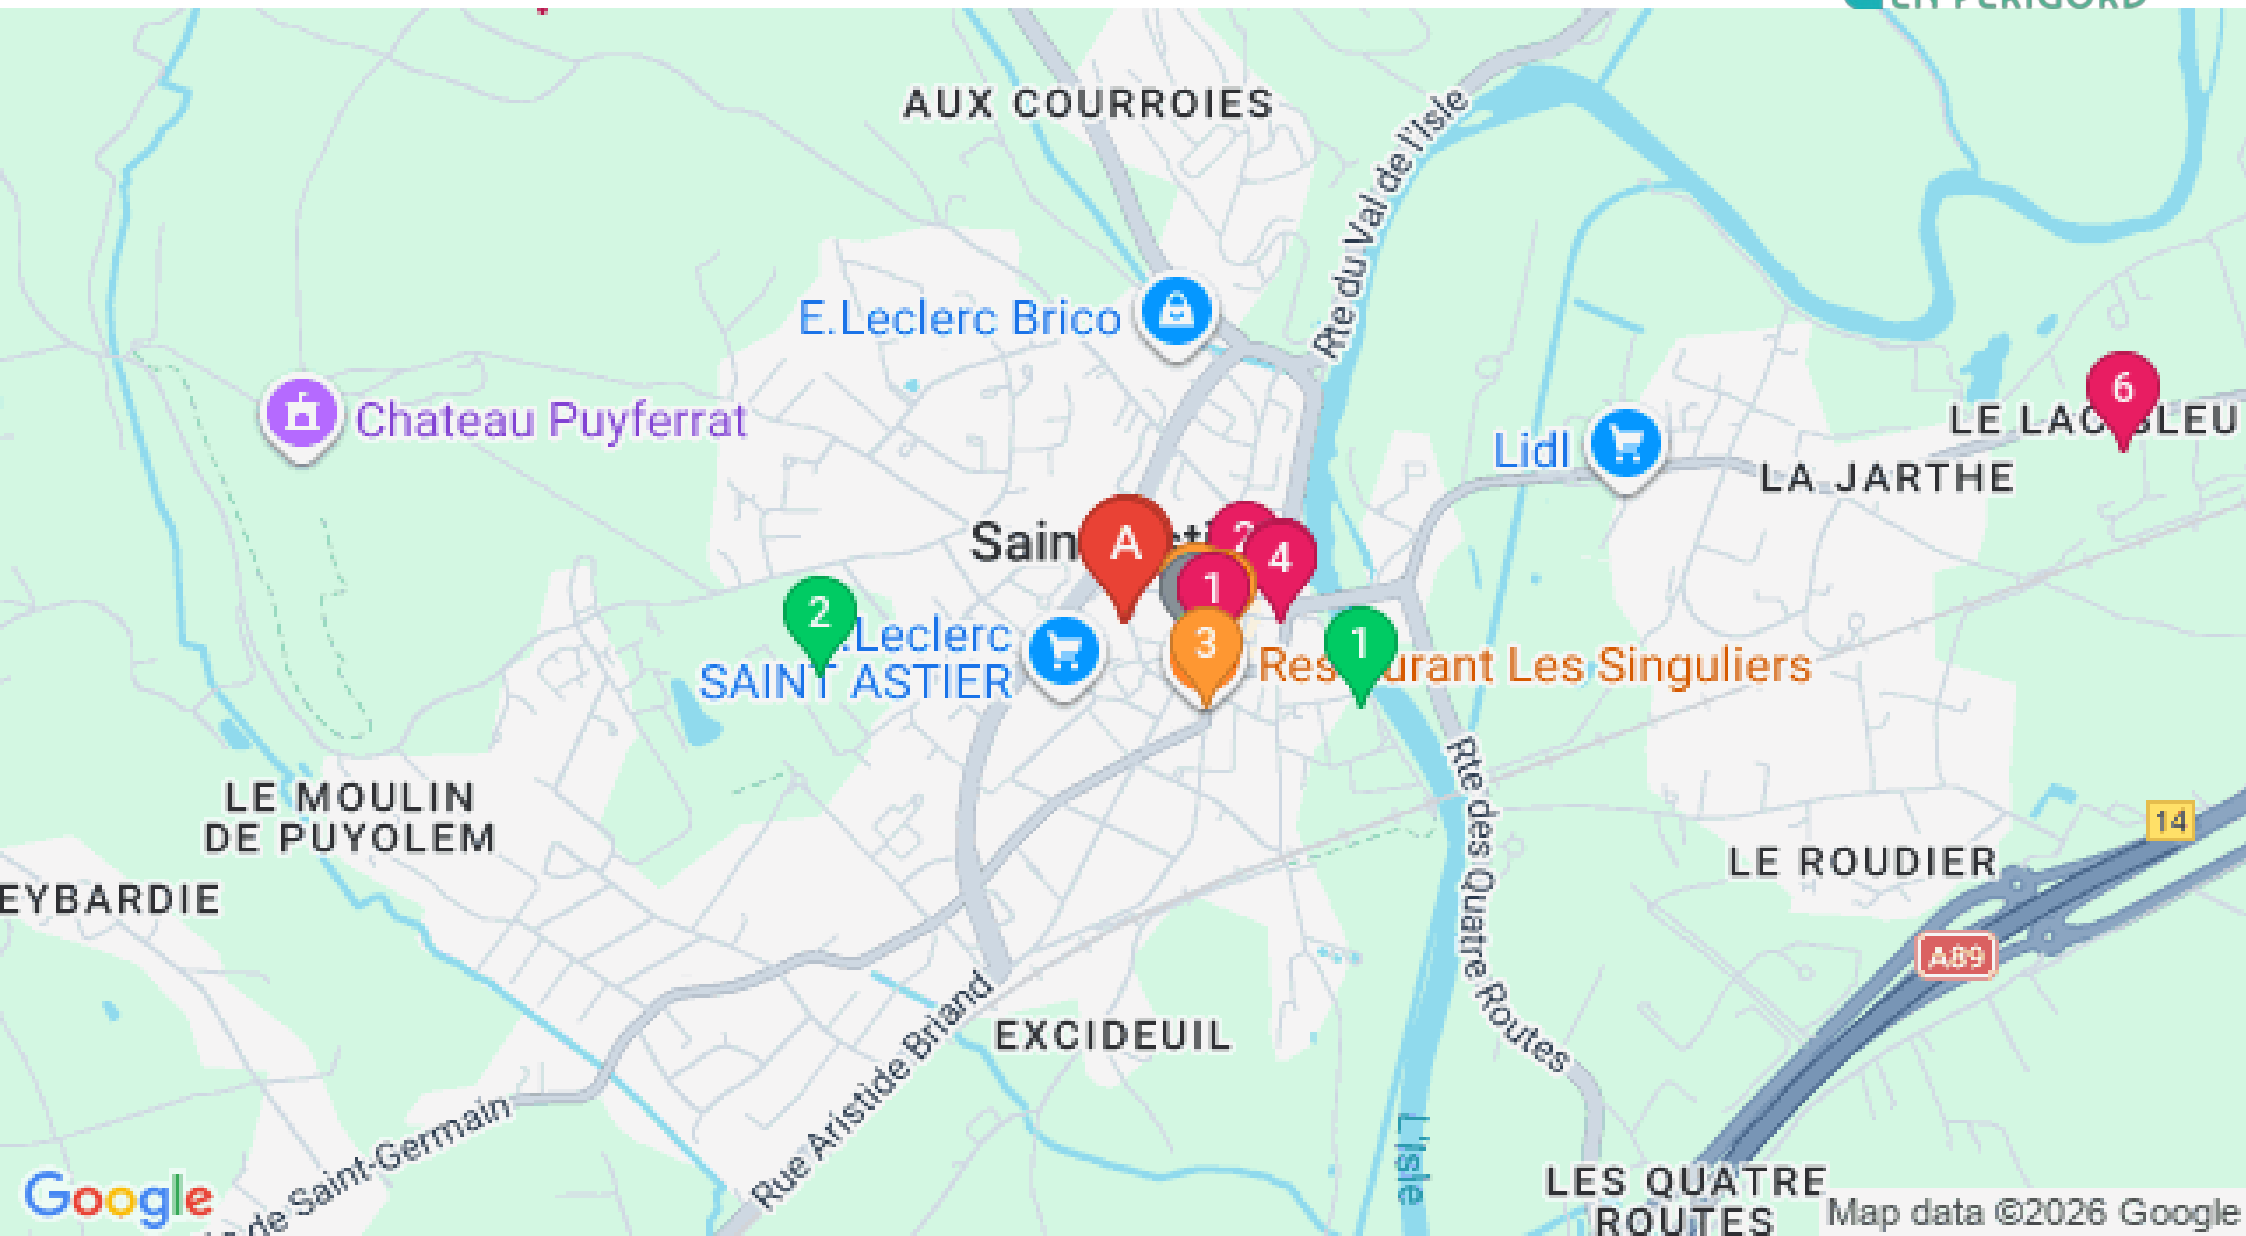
AUX COURROIES

Rte du Val de l'Isle

E.Leclerc Brico

Chateau Puyferrat

Lidl

LE LAC BLEU

6

LA JARTHE

Sain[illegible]

A

2

4

1

2

E.Leclerc SAINT ASTIER

3

Restaurant Les Singuliers

1

LE MOULIN DE PUYOLEM

EYBARDIE

Rte des Quatre Routes

14

LE ROUDIER

A89

Rue Aristide Briand

EXCIDEUIL

de Saint-Germain

L'Isle

LES QUATRE ROUTES

Google

Map data ©2026 Google